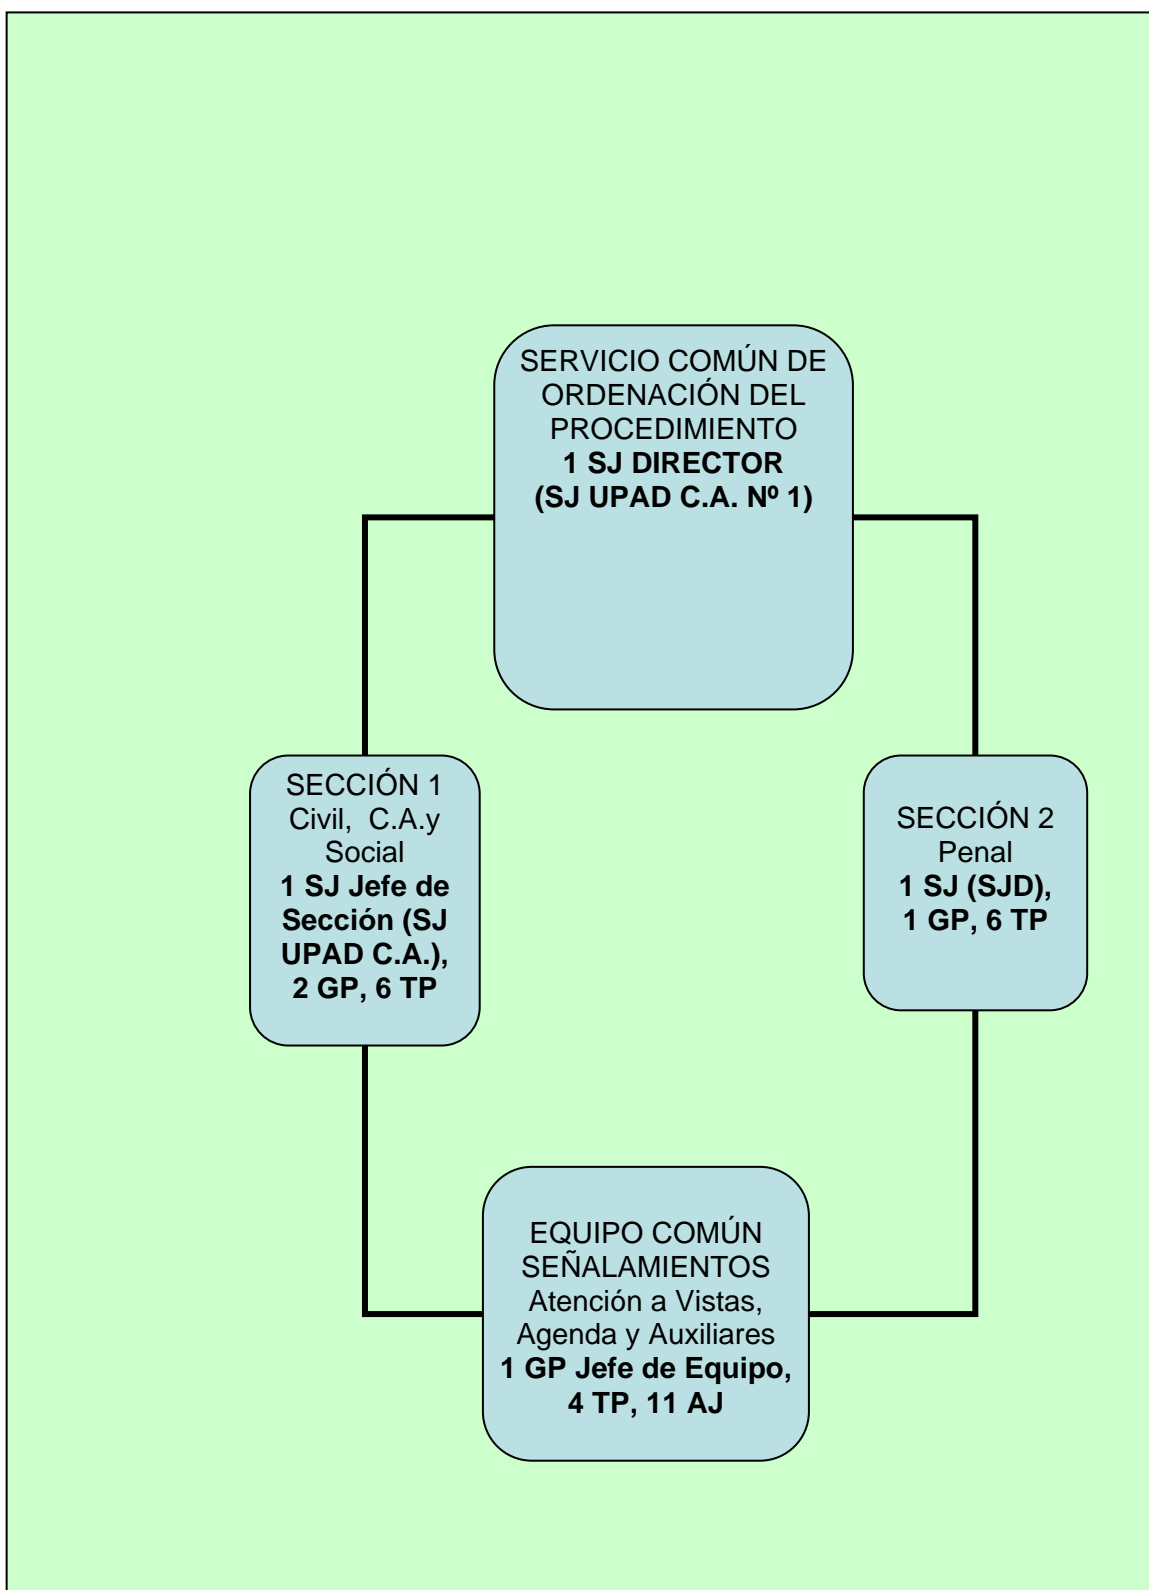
SERVICIO COMÚN DE ORDENACIÓN DEL PROCEDIMIENTO
**1 SJ DIRECTOR (SJ UPAD C.A. Nº 1)**

SECCIÓN 1
Civil, C.A.y Social
**1 SJ Jefe de Sección (SJ UPAD C.A.), 2 GP, 6 TP**

SECCIÓN 2
Penal
**1 SJ (SJD), 1 GP, 6 TP**

EQUIPO COMÚN SEÑALAMIENTOS
Atención a Vistas, Agenda y Auxiliares
**1 GP Jefe de Equipo, 4 TP, 11 AJ**